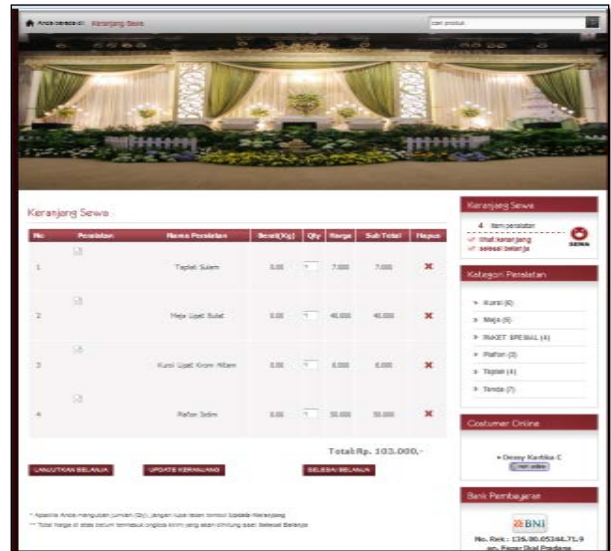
Anda berada di: Keranjang Sewa

cari produk

Keranjang Sewa

| No | Peralatan | Nama Peralatan | Berat(Kg) | Qty | Harga | Sub Total | Hapus |
|---|---|---|---|---|---|---|---|
| 1 | | Taplak Salem | 0.00 | 1 | 7.000 | 7.000 | ✖ |
| 2 | | Meja Ujat Bulat | 0.00 | 1 | 40.000 | 40.000 | ✖ |
| 3 | | Kursi Ujat Krom Hitam | 0.00 | 1 | 6.000 | 6.000 | ✖ |
| 4 | | Plafon 3dim | 0.00 | 1 | 50.000 | 50.000 | ✖ |

Total Rp. 103.000,-

LANJUTKAN BELANJA

UPDATE KERANJANG

SELESAI BELANJA

* Apabila Anda mengubah jumlah (Qty), jangan lupa tekan tombol Update Keranjang
** Total harga di atas belum termasuk ongkos kirim yang akan dihitung saat Selesai Belanja

Keranjang Sewa

4 item peralatan
lihat keranjang
selesai belanja

SEWA

Kategori Peralatan

» Kursi (6)
» Meja (6)
» PAKET SPESIAL (4)
» Plafon (3)
» Taplak (4)
» Tenda (7)

Costumer Online

• Dessy Kartika C
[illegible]

Bank Pembayaran

BNI

No. Rek : 136.00.05344.71.9
an. Pesan Ikal Pradana